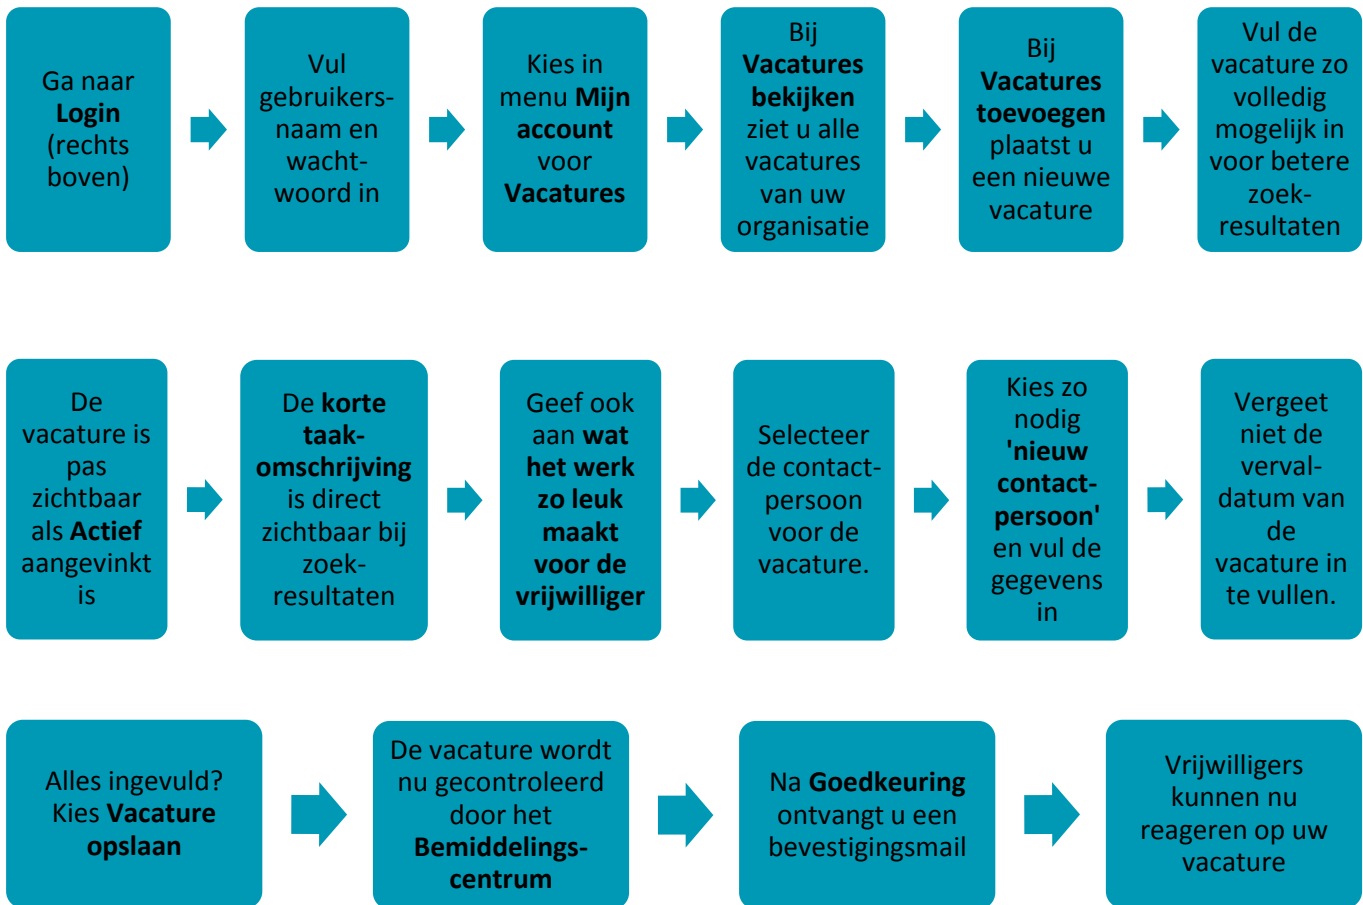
Ga naar Login (rechts boven)

Vul gebruikersnaam en wachtwoord in

Kies in menu Mijn account voor Vacatures

Bij Vacatures bekijken ziet u alle vacatures van uw organisatie

Bij Vacatures toevoegen plaatst u een nieuwe vacature

Vul de vacature zo volledig mogelijk in voor betere zoekresultaten

De vacature is pas zichtbaar als Actief aangevinkt is

De korte taakomschrijving is direct zichtbaar bij zoekresultaten

Geef ook aan wat het werk zo leuk maakt voor de vrijwilliger

Selecteer de contactpersoon voor de vacature.

Kies zo nodig 'nieuw contactpersoon' en vul de gegevens in

Vergeet niet de vervaldatum van de vacature in te vullen.

Alles ingevuld? Kies Vacature opslaan

De vacature wordt nu gecontroleerd door het Bemiddelingscentrum

Na Goedkeuring ontvangt u een bevestigingsmail

Vrijwilligers kunnen nu reageren op uw vacature